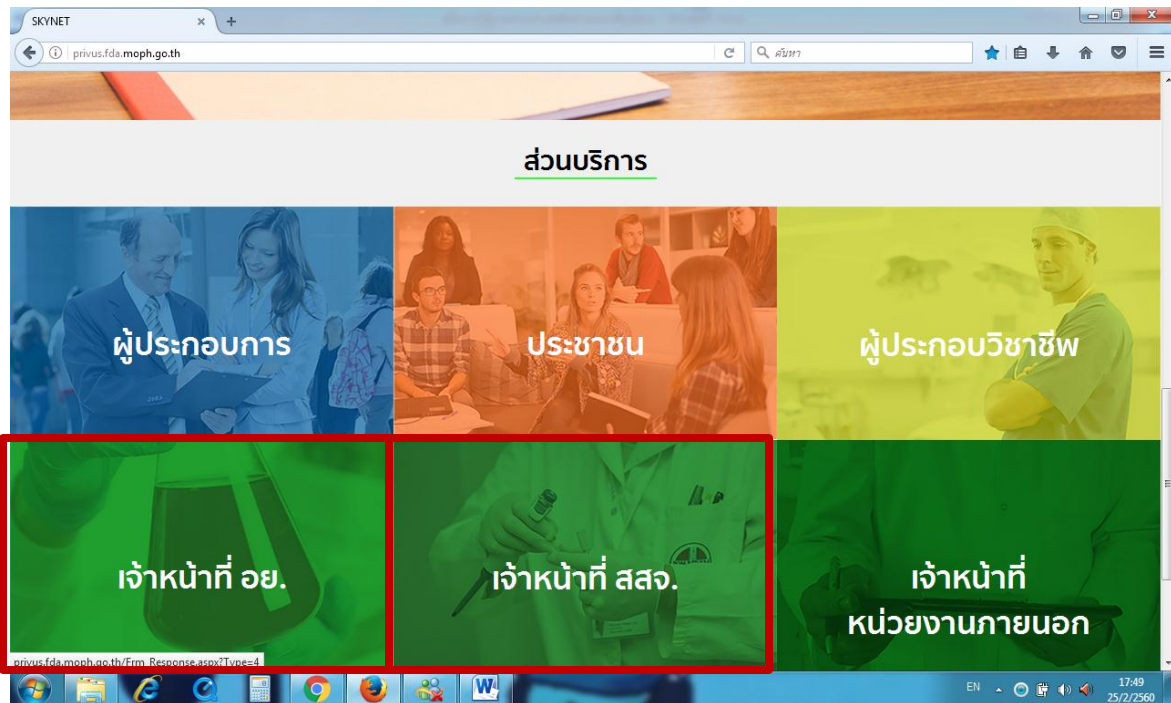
SKYNET
privus.fda.moph.go.th
ค้นหา

ส่วนบริการ

ผู้ประกอบการ

ประชาชน

ผู้ประกอบวิชาชีพ

เจ้าหน้าที่ อย.

เจ้าหน้าที่ สสจ.

เจ้าหน้าที่ หน่วยงานภายนอก

privus.fda.moph.go.th/Frm_Response.aspx?Type=4

EN
17:49
25/2/2560